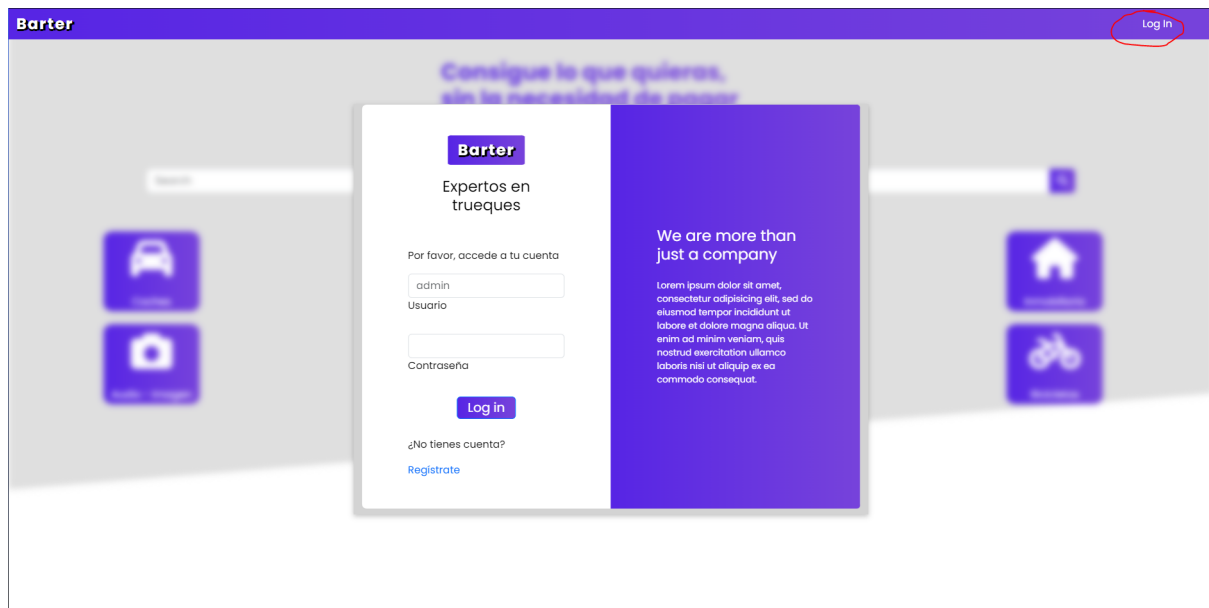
Barter

Log In

Consigue lo que quieras,
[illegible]

Barter

Expertos en trueques

Por favor, accede a tu cuenta

admin
Usuario

Contraseña

Log in

¿No tienes cuenta?

Regístrate

We are more than just a company

Lorem ipsum dolor sit amet, consectetur adipisicing elit, sed do eiusmod tempor incididunt ut labore et dolore magna aliqua. Ut enim ad minim veniam, quis nostrud exercitation ullamco laboris nisi ut aliquip ex ea commodo consequat.